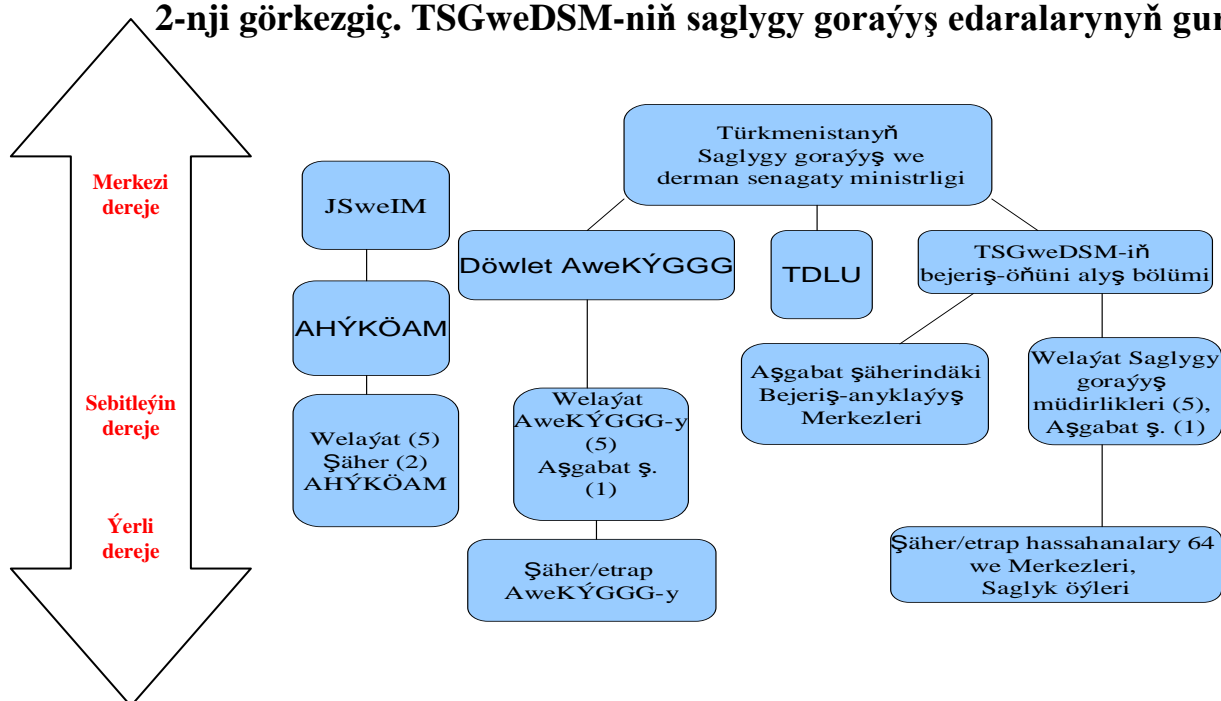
2-nji görkezgiç. TSGweDSM-niň saglygy goraýyş edaralarynyň gur

Merkezi dereje

Sebitleýin dereje

Ýerli dereje

Türkmenistanyň Saglygy goraýyş we derman senagaty ministrligi

JSweIM

AHÝKÖAM

Welaýat (5) Şäher (2) AHÝKÖAM

Döwlet AweKÝGGG

Welaýat AweKÝGGG-y (5) Aşgabat ş. (1)

Şäher/etrap AweKÝGGG-y

TDLU

TSGweDSM-iň bejeriş-öňüni alyş bölümi

Aşgabat şäherindäki Bejeriş-anyklaýyş Merkezleri

Welaýat Saglygy goraýyş müdirlikleri (5), Aşgabat ş. (1)

Şäher/etrap hassahanalary 64 we Merkezleri, Saglyk öýleri